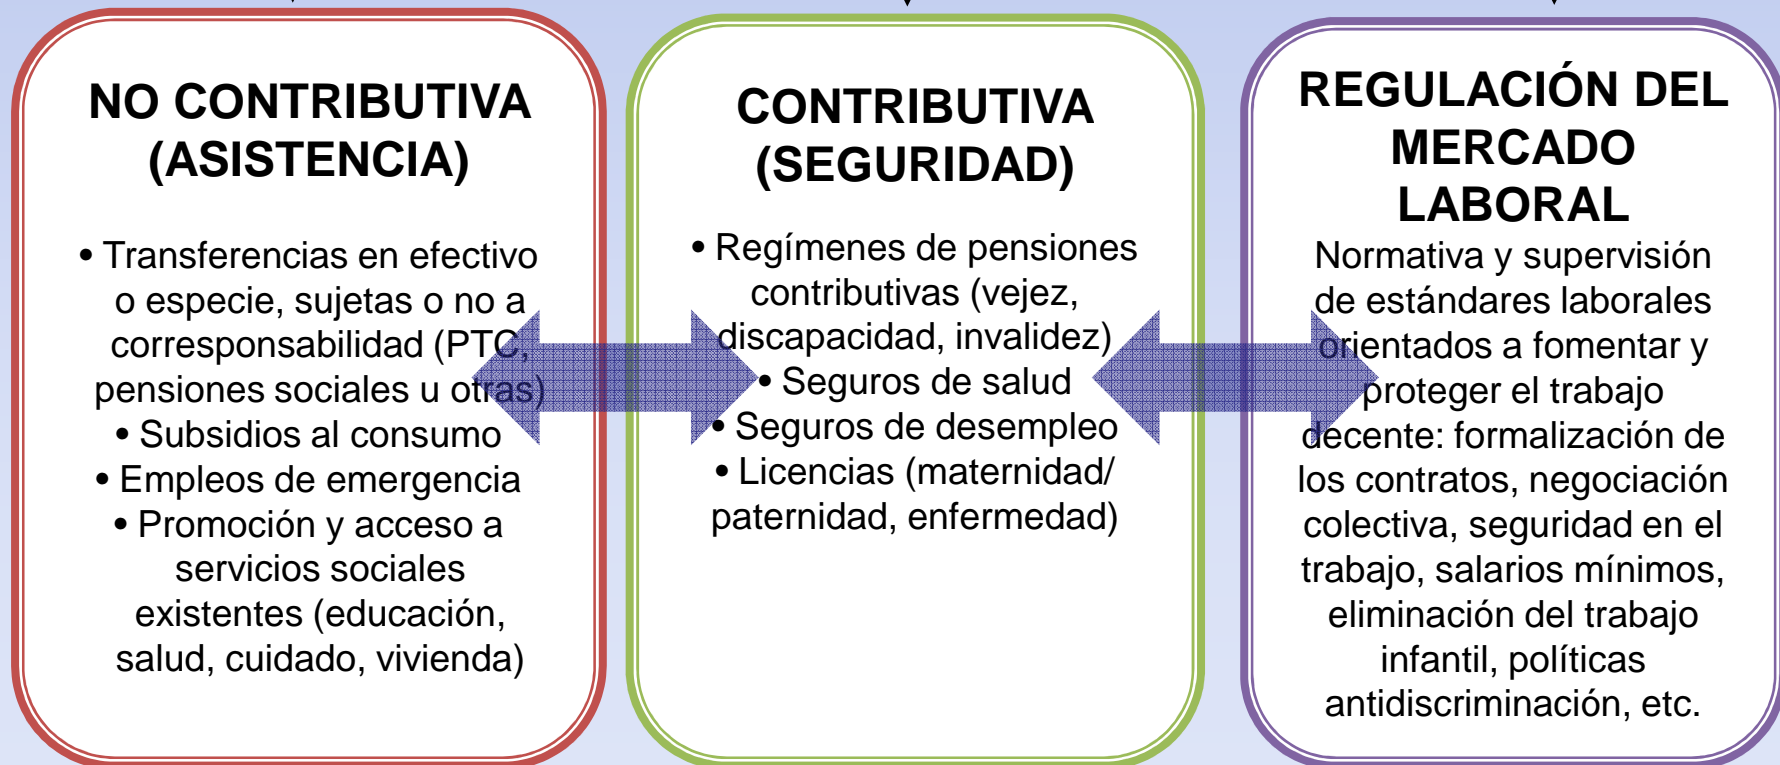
NO CONTRIBUTIVA (ASISTENCIA)

• Transferencias en efectivo o especie, sujetas o no a corresponsabilidad (PTC, pensiones sociales u otras)
• Subsidios al consumo
• Empleos de emergencia
• Promoción y acceso a servicios sociales existentes (educación, salud, cuidado, vivienda)

CONTRIBUTIVA (SEGURIDAD)

• Regímenes de pensiones contributivas (vejez, discapacidad, invalidez)
• Seguros de salud
• Seguros de desempleo
• Licencias (maternidad/ paternidad, enfermedad)

REGULACIÓN DEL MERCADO LABORAL

Normativa y supervisión de estándares laborales orientados a fomentar y proteger el trabajo decente: formalización de los contratos, negociación colectiva, seguridad en el trabajo, salarios mínimos, eliminación del trabajo infantil, políticas antidiscriminación, etc.